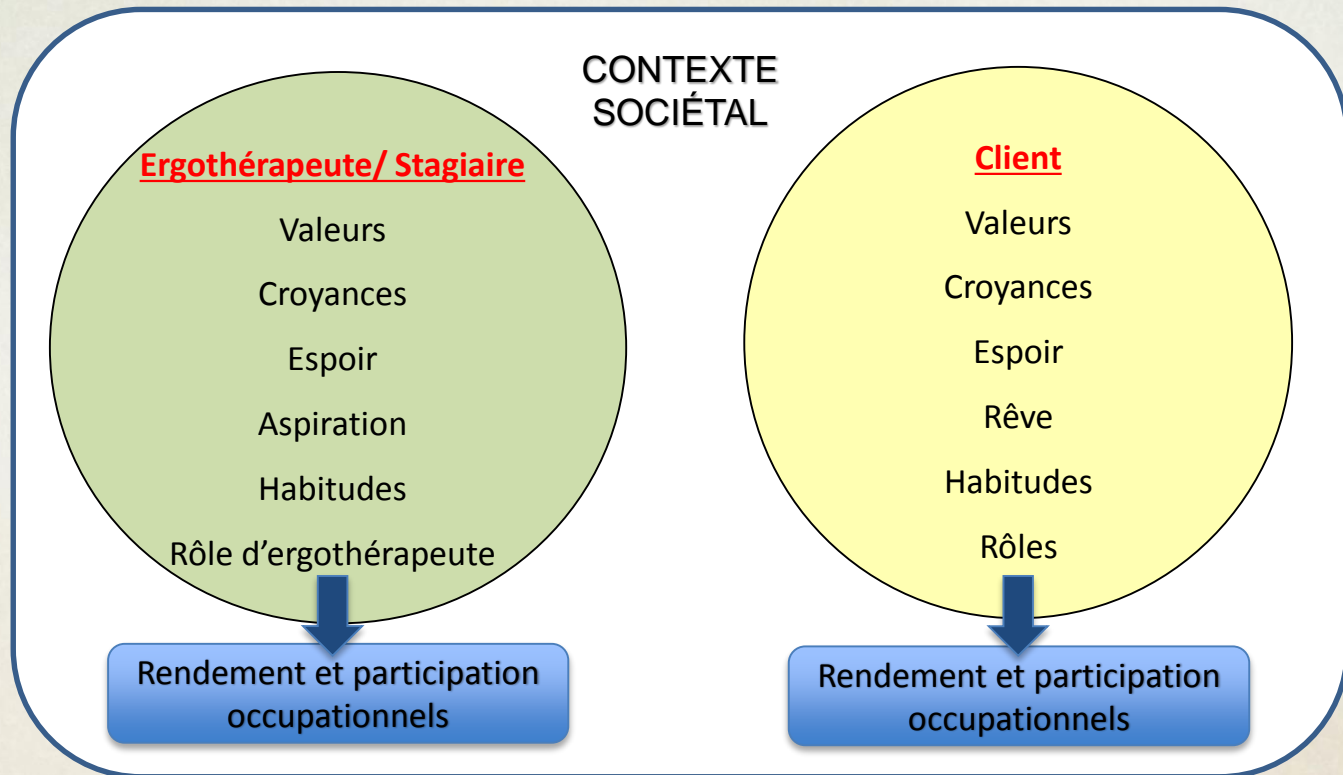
CONTEXTE SOCIÉTAL

Ergothérapeute/ Stagiaire

Valeurs

Croyances

Espoir

Aspiration

Habitudes

Rôle d'ergothérapeute

Rendement et participation occupationnels

Client

Valeurs

Croyances

Espoir

Rêve

Habitudes

Rôles

Rendement et participation occupationnels